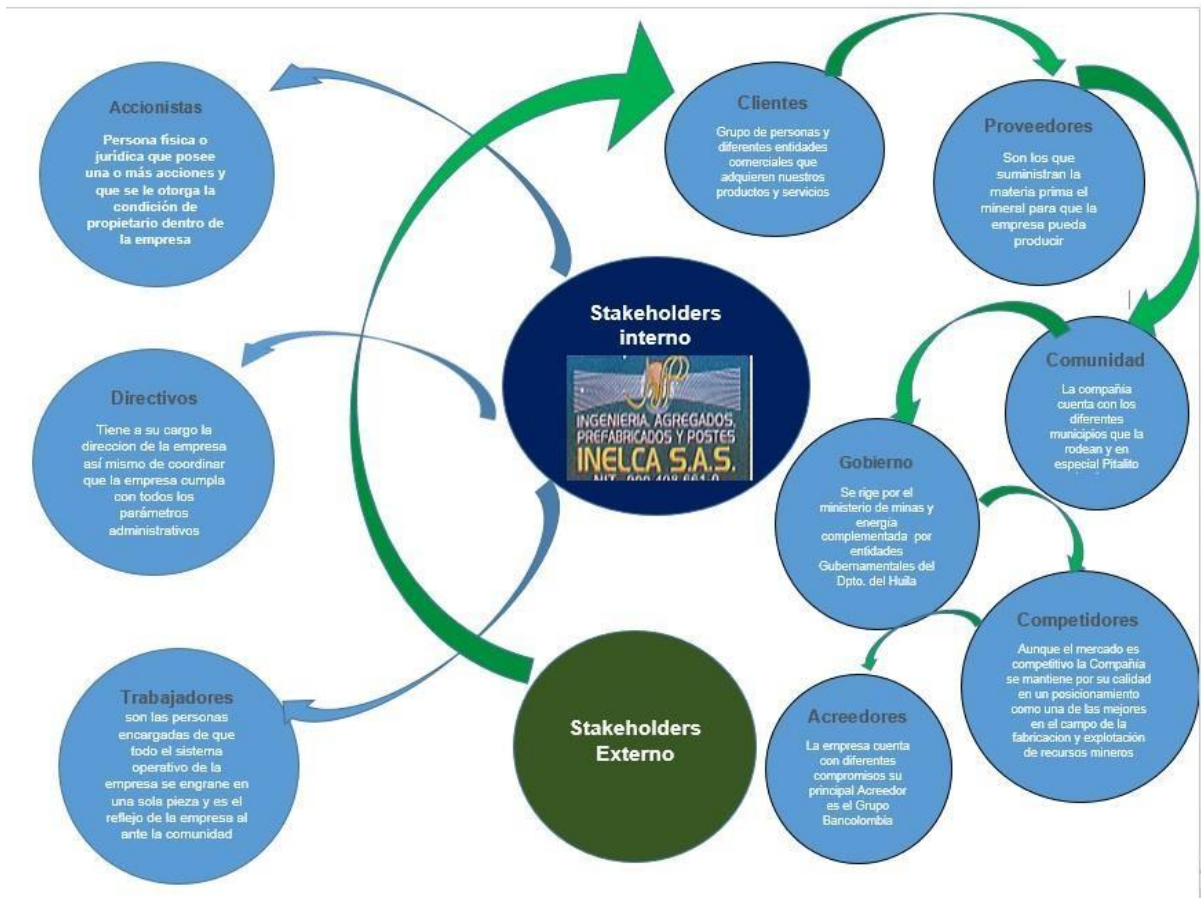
Accionistas

Persona física o jurídica que posee una o más acciones y que se le otorga la condición de propietario dentro de la empresa

Clientes

Grupo de personas y diferentes entidades comerciales que adquieren nuestros productos y servicios

Proveedores

Son los que suministran la materia prima el mineral para que la empresa pueda producir

Stakeholders interno

INGENIERIA, AGREGADOS, PREFABRICADOS Y POSTES
INELCA S.A.S.
NIT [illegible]

Directivos

Tiene a su cargo la direccion de la empresa así mismo de coordinar que la empresa cumpla con todos los parámetros administrativos

Comunidad

La compañía cuenta con los diferentes municipios que la rodean y en especial Pitalito

Gobierno

Se rige por el ministerio de minas y energía complementada por entidades Gubernamentales del Dpto. del Huila

Competidores

Aunque el mercado es competitivo la Compañía se mantiene por su calidad en un posicionamiento como una de las mejores en el campo de la fabricacion y explotación de recursos mineros

Trabajadores

son las personas encargadas de que todo el sistema operativo de la empresa se engrane en una sola pieza y es el reflejo de la empresa al ante la comunidad

Stakeholders Externo

Acreedores

La empresa cuenta con diferentes compromisos su principal Acreedor es el Grupo Bancolombia